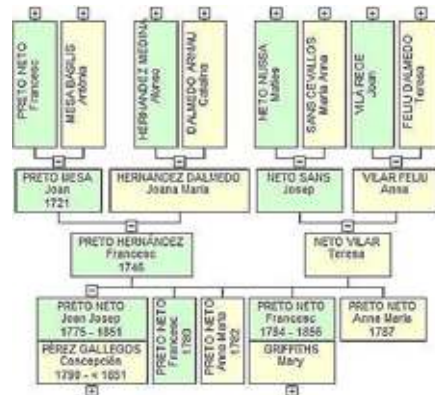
+ + + + + + + +

PRETO NETO Francesc
MESA BASILIS Antonia
HERNANDEZ MEDINA Alonso
DALMEDO ARNAU Catalina
NETO NUSSA Mateu
SANS CEVALLOS Maria Anna
VILA REGE Joan
FELIU DALMEDO Teresa

−
PRETO MESA
Joan
1721

HERNANDEZ DALMEDO
Joana Maria

−
NETO SANS
Josep

VILAR FELIU
Anna

−
PRETO HERNANDEZ
Francesc
1745

NETO VILAR
Teresa

−
PRETO NETO
Joan Josep
1775 - 1851

PÉREZ GALLEGOS
Concepción
1790 - < 1851

+

PRETO NETO
Francesc
1780

PRETO NETO
Anna Maria
1782

PRETO NETO
Francesc
1784 - 1856

GRIFFITHS
Mary

+

PRETO NETO
Anna Maria
1787